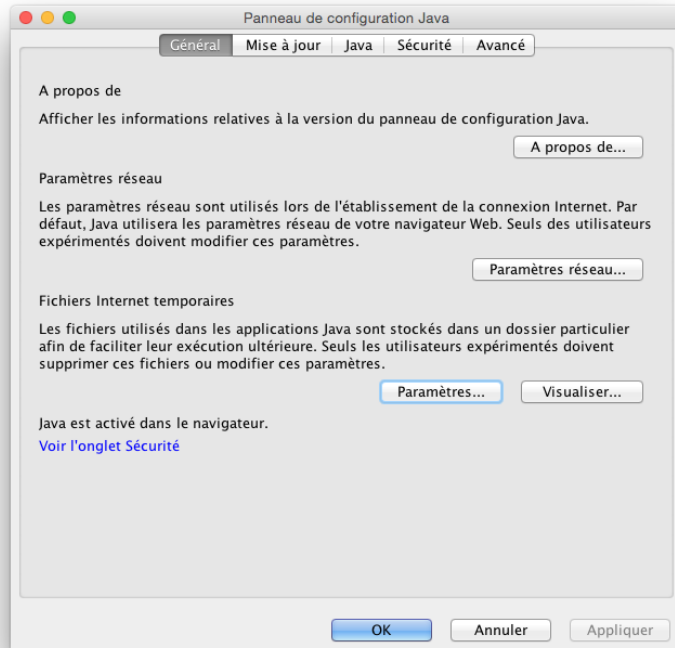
Panneau de configuration Java

Général | Mise à jour | Java | Sécurité | Avancé

A propos de

Afficher les informations relatives à la version du panneau de configuration Java.

A propos de...

Paramètres réseau

Les paramètres réseau sont utilisés lors de l'établissement de la connexion Internet. Par défaut, Java utilisera les paramètres réseau de votre navigateur Web. Seuls des utilisateurs expérimentés doivent modifier ces paramètres.

Paramètres réseau...

Fichiers Internet temporaires

Les fichiers utilisés dans les applications Java sont stockés dans un dossier particulier afin de faciliter leur exécution ultérieure. Seuls les utilisateurs expérimentés doivent supprimer ces fichiers ou modifier ces paramètres.

Paramètres...

Visualiser...

Java est activé dans le navigateur.

Voir l'onglet Sécurité

OK

Annuler

Appliquer